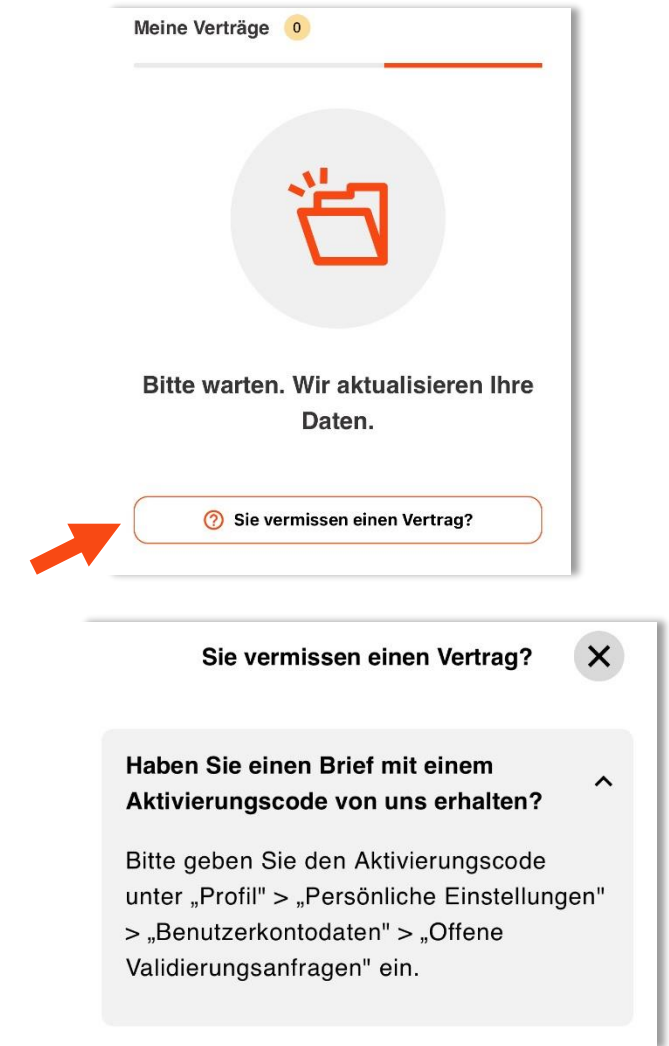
Meine Verträge 0

Bitte warten. Wir aktualisieren Ihre Daten.

Sie vermissen einen Vertrag?

Sie vermissen einen Vertrag?

Haben Sie einen Brief mit einem Aktivierungscode von uns erhalten?

Bitte geben Sie den Aktivierungscode unter „Profil" > „Persönliche Einstellungen" > „Benutzerkontodaten" > „Offene Validierungsanfragen" ein.